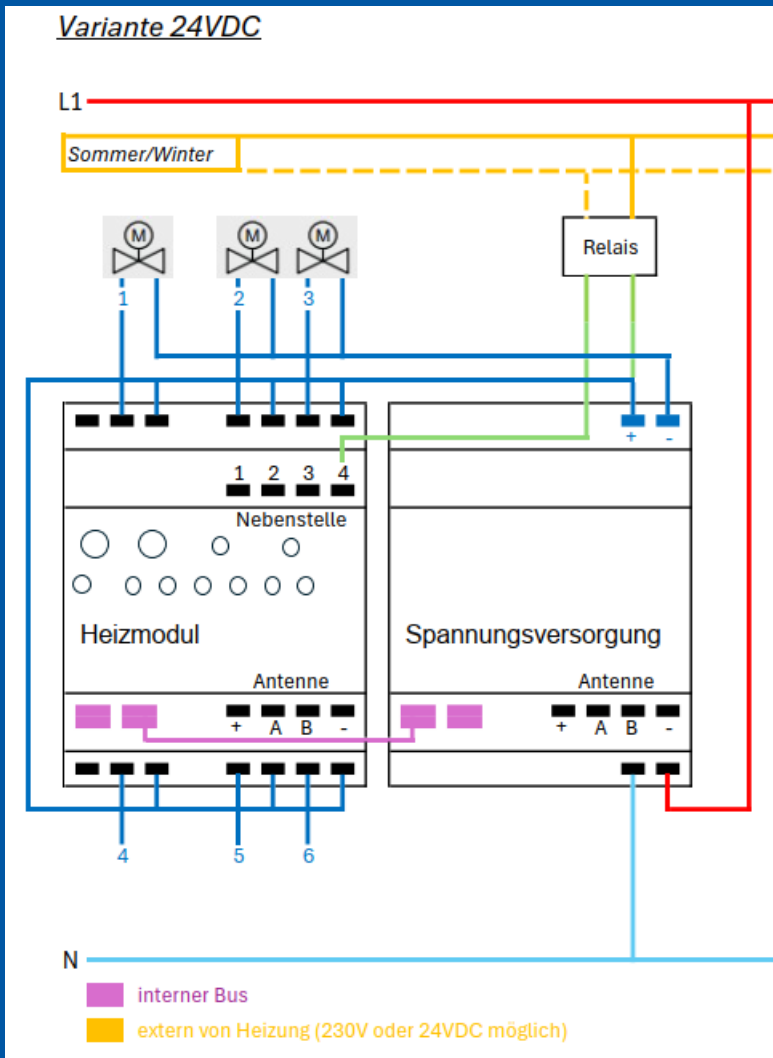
Variante 24VDC

L1

Sommer/Winter

M M M

Relais

1 2 3

+ -

1 2 3 4

Nebenstelle

Heizmodul

Spannungsversorgung

Antenne

+ A B -

Antenne

+ A B -

4 5 6

N

interner Bus

extern von Heizung (230V oder 24VDC möglich)